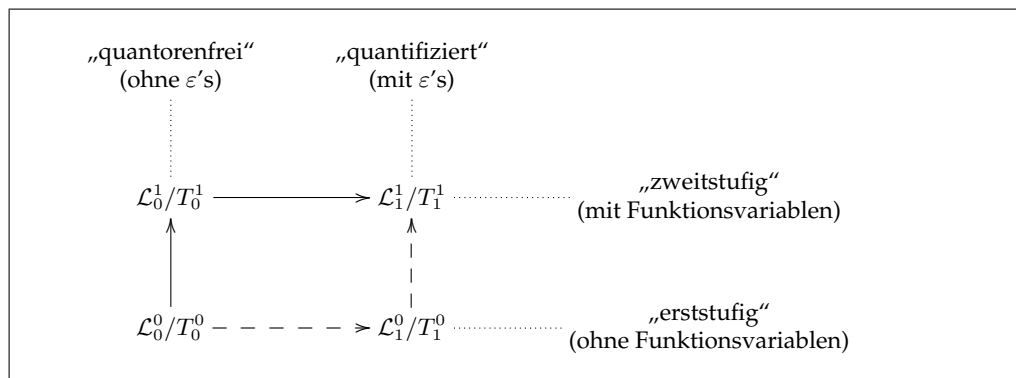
„quantorenfrei“
(ohne $\varepsilon$’s)

„quantifiziert“
(mit $\varepsilon$’s)

$\mathcal{L}_0^1/T_0^1$

$\mathcal{L}_1^1/T_1^1$

„zweitstufig“
(mit Funktionsvariablen)

$\mathcal{L}_0^0/T_0^0$

$\mathcal{L}_1^0/T_1^0$

„erststufig“
(ohne Funktionsvariablen)